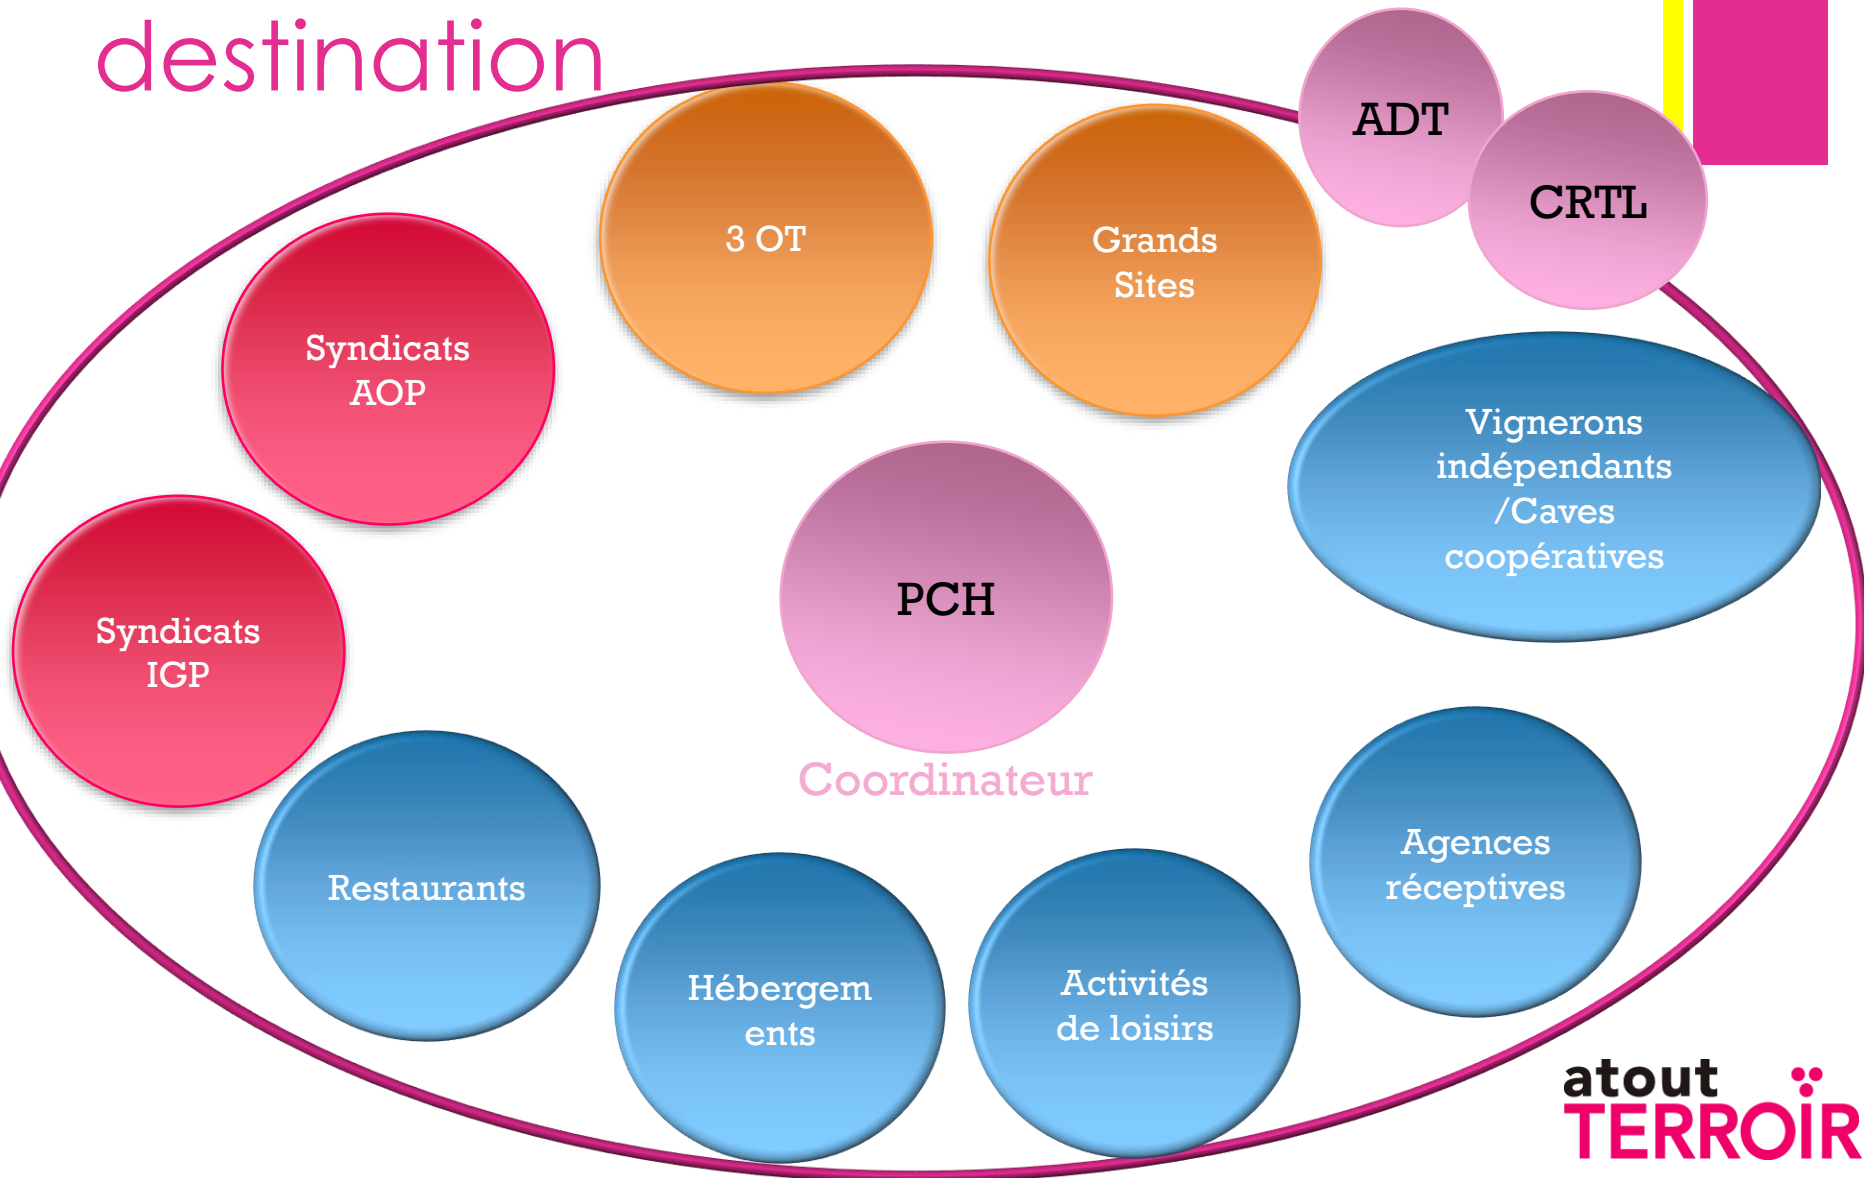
destination

ADT

CRTL

3 OT

Grands Sites

Syndicats AOP

Syndicats IGP

PCH

Coordinateur

Vignerons indépendants /Caves coopératives

Restaurants

Hébergem ents

Activités de loisirs

Agences réceptives

atout TERROIR